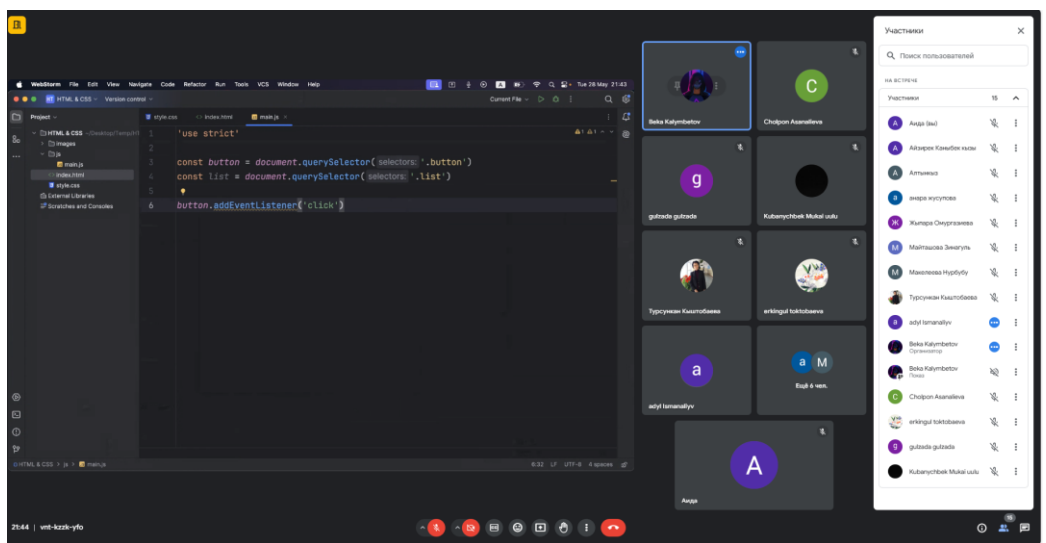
WebStorm File Edit View Navigate Code Refactor Run Tools VCS Window Help Tue 28 May 21:43

HTML & CSS Version control Current File

Project

HTML & CSS ~/Desktop/1amp/H
images
js
main.js
index.html
style.css
External Libraries
Scratches and Consoles

style.css index.html main.js

1 'use strict'
2
3 const button = document.querySelector( selectors: '.button')
4 const list = document.querySelector( selectors: '.list')
5
6 button.addEventListener('click')

HTML & CSS > js > main.js
6:32 LF UTF-8 4 spaces

Beka Kalymbetov
Cholpon Asanalieva
g
gulzada gulzada
Kubanychbek Mukai uulu
Турсункан Кыштобаева
erkingul toktobaeva
a
adyl Ismanaliyv
a M
Ещё 6 чел.
A
Аида

Участники
Поиск пользователей
НА ВСТРЕЧЕ
Участники 15
Аида (вы)
Айзирек Канибек кызы
Алтынкыз
анара жусупова
Жылдыз Омургазиева
Майташова Зинагуль
Макелеева Нурбубу
Турсункан Кыштобаева
adyl Ismanaliyv
Beka Kalymbetov
Организатор
Beka Kalymbetov
Показ
Cholpon Asanalieva
erkingul toktobaeva
gulzada gulzada
Kubanychbek Mukai uulu

21:44 | vnt-kzzk-yfo
15